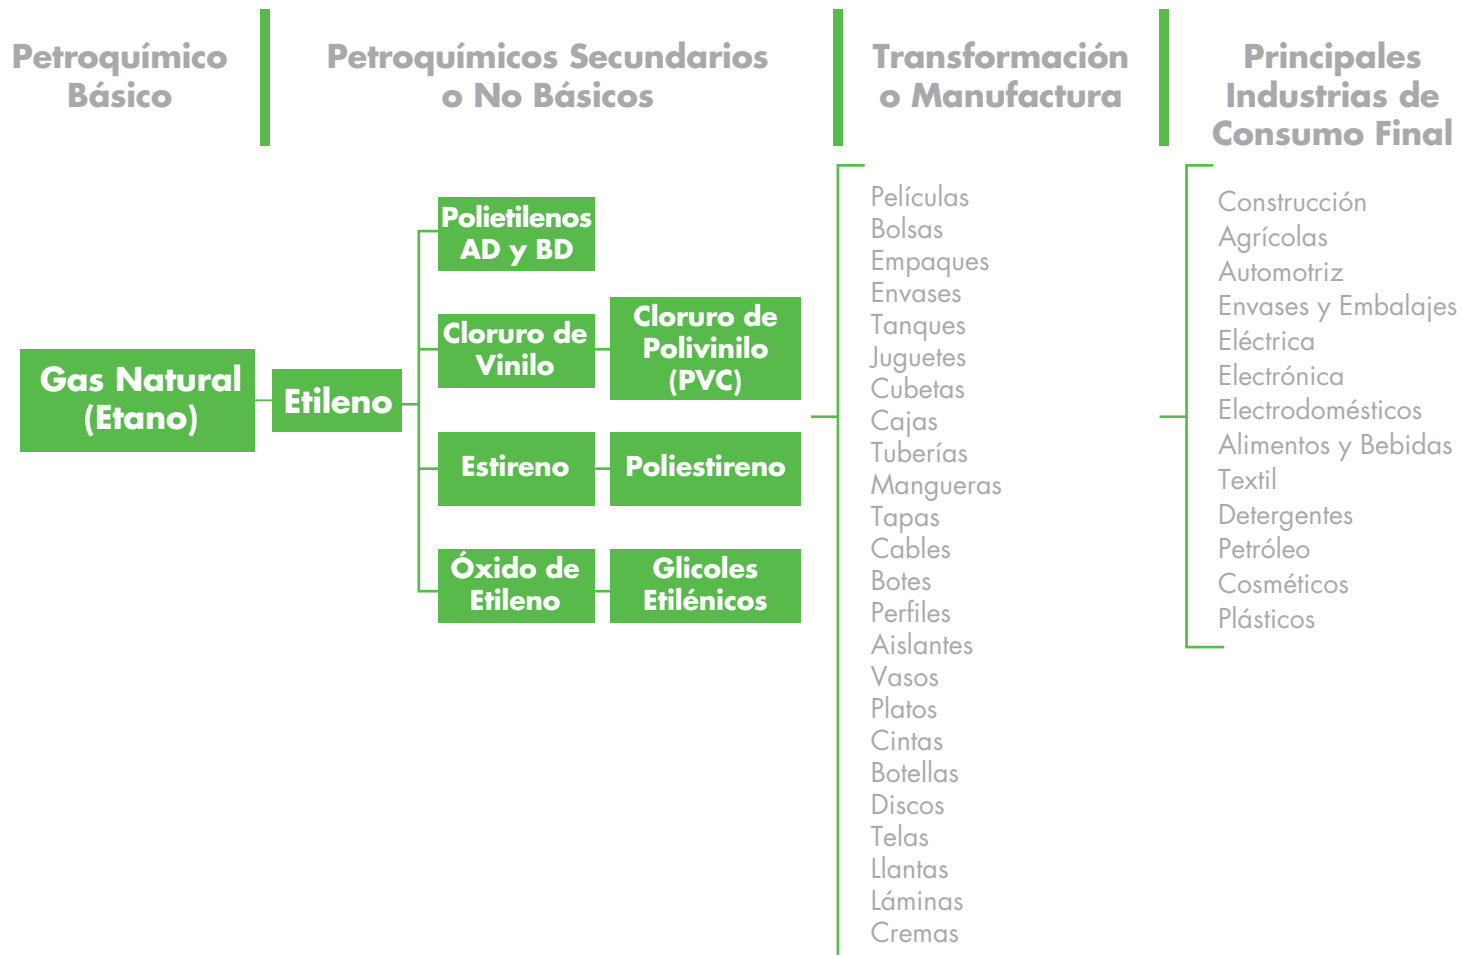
Petroquímico Básico

Petroquímicos Secundarios o No Básicos

Transformación o Manufactura

Principales Industrias de Consumo Final

Gas Natural (Etano)

Etileno

Polietilenos AD y BD

Cloruro de Vinilo

Cloruro de Polivinilo (PVC)

Estireno

Poliestireno

Óxido de Etileno

Glicoles Etilénicos

Películas
Bolsas
Empaques
Envases
Tanques
Juguetes
Cubetas
Cajas
Tuberías
Mangueras
Tapas
Cables
Botes
Perfiles
Aislantes
Vasos
Platos
Cintas
Botellas
Discos
Telas
Llantas
Láminas
Cremas

Construcción
Agrícolas
Automotriz
Envases y Embalajes
Eléctrica
Electrónica
Electrodomésticos
Alimentos y Bebidas
Textil
Detergentes
Petróleo
Cosméticos
Plásticos